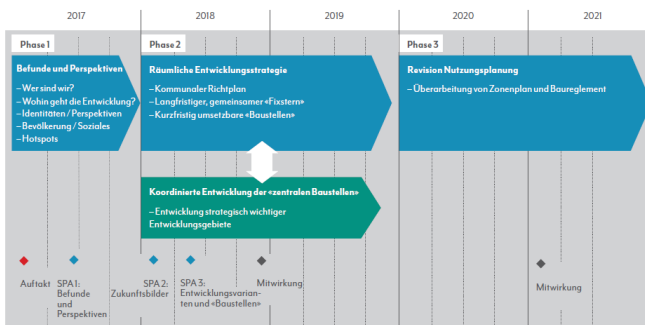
2017 2018 2019 2020 2021

Phase 1
Befunde und Perspektiven
– Wer sind wir?
– Wohin geht die Entwicklung?
– Identitäten / Perspektiven
– Bevölkerung / Soziales
– Hotspots

Phase 2
Räumliche Entwicklungsstrategie
– Kommunaler Richtplan
– Langfristiger, gemeinsamer «Fixstern»
– Kurzfristig umsetzbare «Baustellen»

Koordinierte Entwicklung der «zentralen Baustellen»
– Entwicklung strategisch wichtiger Entwicklungsgebiete

Phase 3
Revision Nutzungsplanung
– Überarbeitung von Zonenplan und Baureglement

Auftakt

SPA 1: Befunde und Perspektiven

SPA 2: Zukunftsbilder

SPA 3: Entwicklungsvarianten und «Baustellen»

Mitwirkung

Mitwirkung